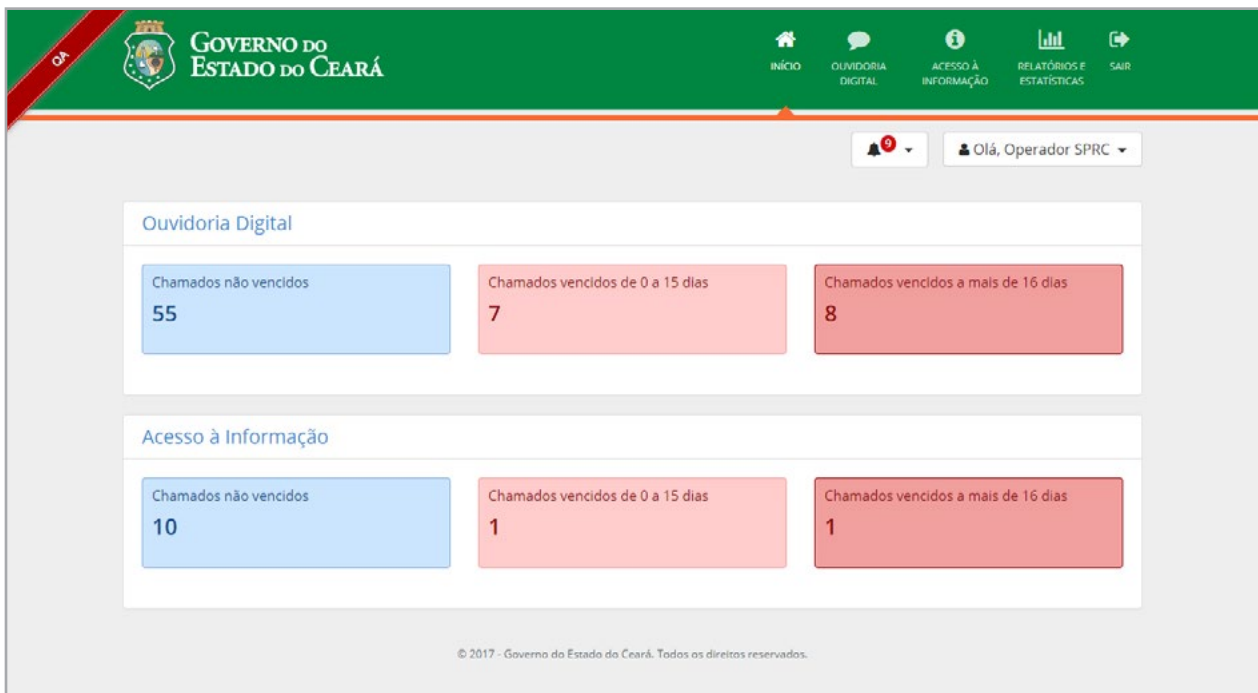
QA

GOVERNO DO ESTADO DO CEARÁ

INÍCIO OUVIDORIA DIGITAL ACESSO À INFORMAÇÃO RELATÓRIOS E ESTATÍSTICAS SAIR

9

Olá, Operador SPRC

Ouvidoria Digital

| Chamados não vencidos | Chamados vencidos de 0 a 15 dias | Chamados vencidos a mais de 16 dias |
|---|---|---|
| 55 | 7 | 8 |

Acesso à Informação

| Chamados não vencidos | Chamados vencidos de 0 a 15 dias | Chamados vencidos a mais de 16 dias |
|---|---|---|
| 10 | 1 | 1 |

© 2017 - Governo do Estado do Ceará. Todos os direitos reservados.